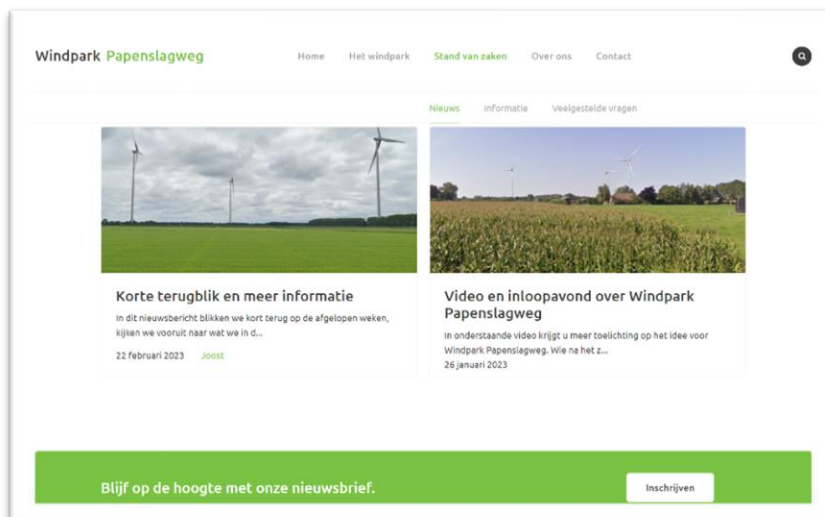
Windpark Papenslagweg

Home Het windpark Stand van zaken Over ons Contact

Nieuws Informatie Veelgestelde vragen

Korte terugblik en meer informatie

In dit nieuwsbericht blikken we kort terug op de afgelopen weken, kijken we vooruit naar wat we in d...

22 februari 2023 Joost

Video en inloopavond over Windpark Papenslagweg

In onderstaande video krijgt u meer toelichting op het idee voor Windpark Papenslagweg. Wie na het z...

26 januari 2023

Blijf op de hoogte met onze nieuwsbrief.

Inschrijven